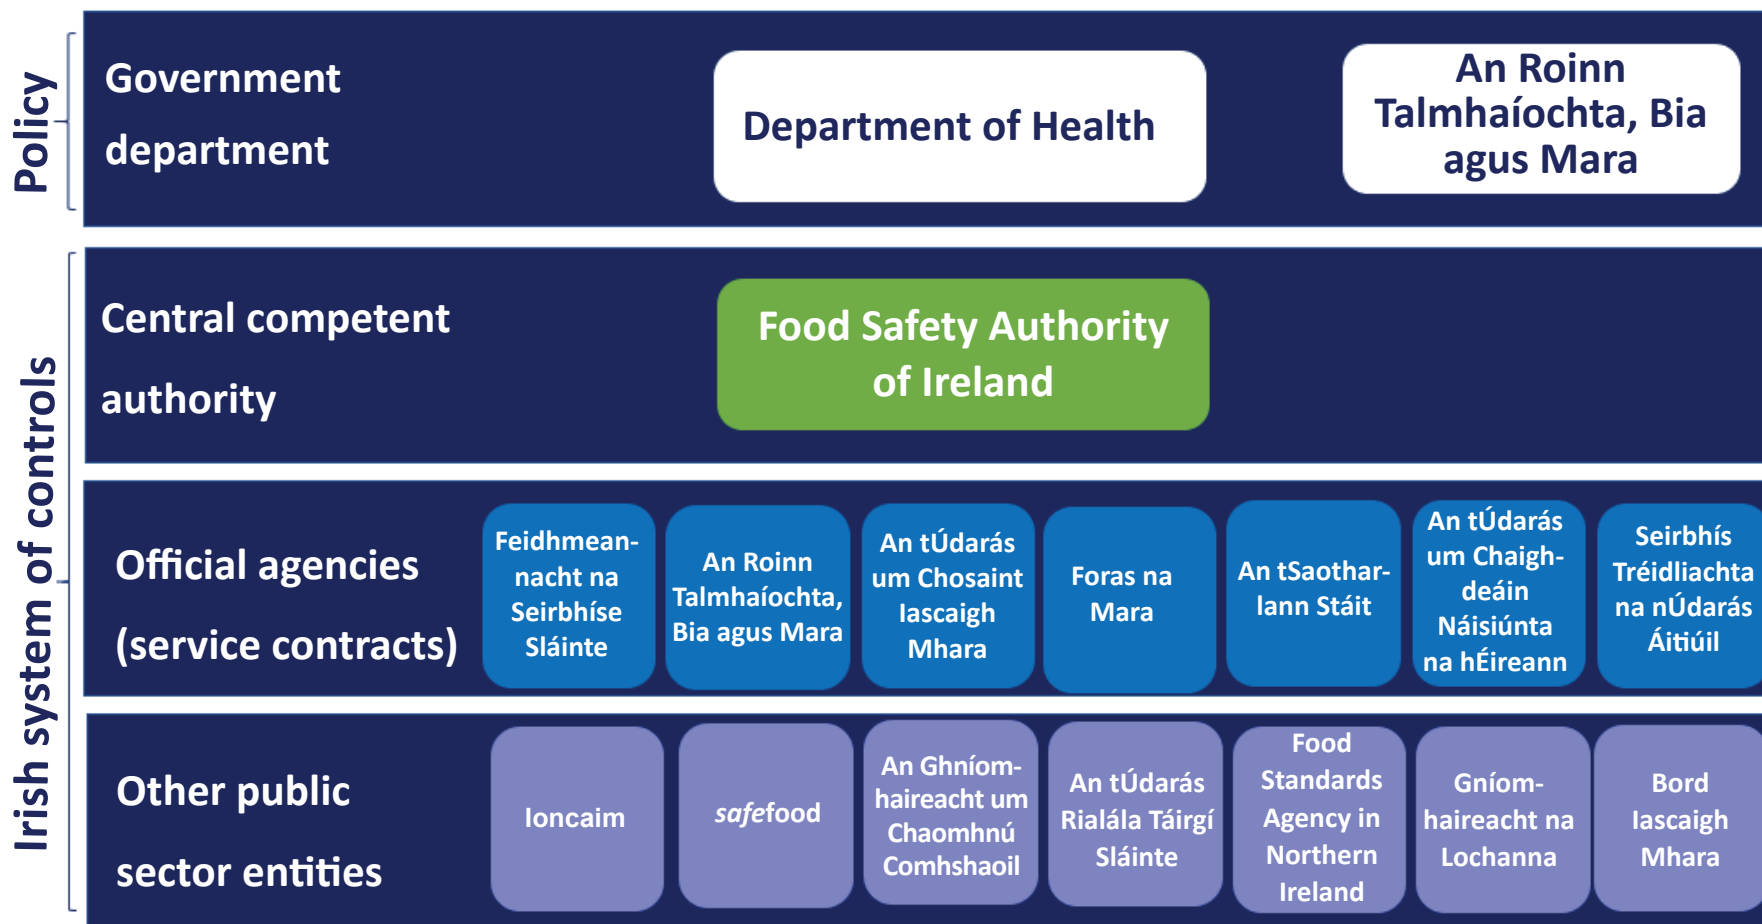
Policy

Irish system of controls

Government department

Department of Health

An Roinn Talmhaíochta, Bia agus Mara

Central competent authority

Food Safety Authority of Ireland

Official agencies (service contracts)

Feidhmeannacht na Seirbhíse Sláinte

An Roinn Talmhaíochta, Bia agus Mara

An tÚdarás um Chosaint Iascaigh Mhara

Foras na Mara

An tSaotharlann Stáit

An tÚdarás um Chaighdeáin Náisiúnta na hÉireann

Seirbhís Tréidliachta na nÚdarás Áitiúil

Other public sector entities

Ioncaim

safefood

An Ghníomhaireacht um Chaomhnú Comhshaoil

An tÚdarás Rialála Táirgí Sláinte

Food Standards Agency in Northern Ireland

Gníomhaireacht na Lochanna

Bord Iascaigh Mhara